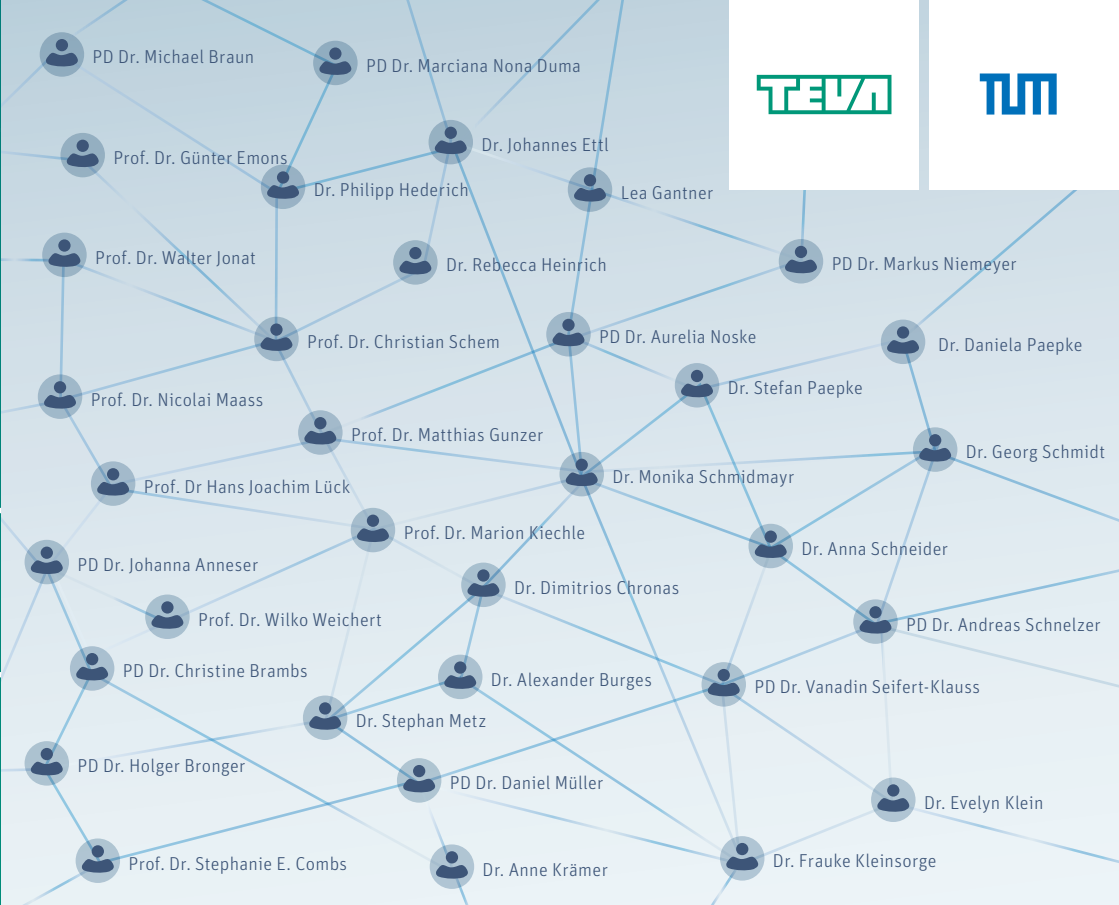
TEVA

TUM

PD Dr. Michael Braun

PD Dr. Marciana Nona Duma

Prof. Dr. Günter Emons

Dr. Johannes Ettl

Dr. Philipp Hederich

Lea Gantner

Prof. Dr. Walter Jonat

Dr. Rebecca Heinrich

PD Dr. Markus Niemeyer

Prof. Dr. Christian Schem

PD Dr. Aurelia Noske

Dr. Daniela Paepke

Prof. Dr. Nicolai Maass

Dr. Stefan Paepke

Prof. Dr. Matthias Gunzer

Dr. Georg Schmidt

Dr. Monika Schmidmayr

Prof. Dr Hans Joachim Lück

Prof. Dr. Marion Kiechle

Dr. Anna Schneider

PD Dr. Johanna Anneser

Dr. Dimitrios Chronas

Prof. Dr. Wilko Weichert

PD Dr. Andreas Schnelzer

PD Dr. Christine Brambs

Dr. Alexander Burges

PD Dr. Vanadin Seifert-Klauss

Dr. Stephan Metz

PD Dr. Holger Bronger

PD Dr. Daniel Müller

Dr. Evelyn Klein

Prof. Dr. Stephanie E. Combs

Dr. Anne Krämer

Dr. Frauke Kleinsorge